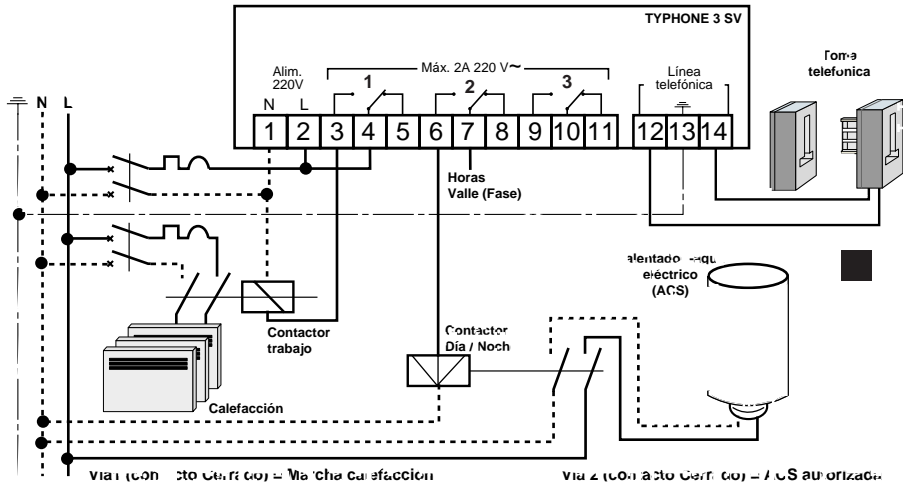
TYPHONE 3 SV

Alim. 220V

Máx. 2A 220 V~

1

2

3

Línea telefónica

Toma telefónica

N L

1 2 3 4 5 6 7 8 9 10 11 12 13 14

N L

Horas Valle (Fase)

alentado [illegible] eléctrico (ACS)

Contactor trabajo

Contactor Día / Noch

Calefacción

Vía 1 (con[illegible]cto Cerr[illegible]do) = Ma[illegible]cha calefacción

Vía 2 (con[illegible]acto Cerr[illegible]do) = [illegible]CS autorizada